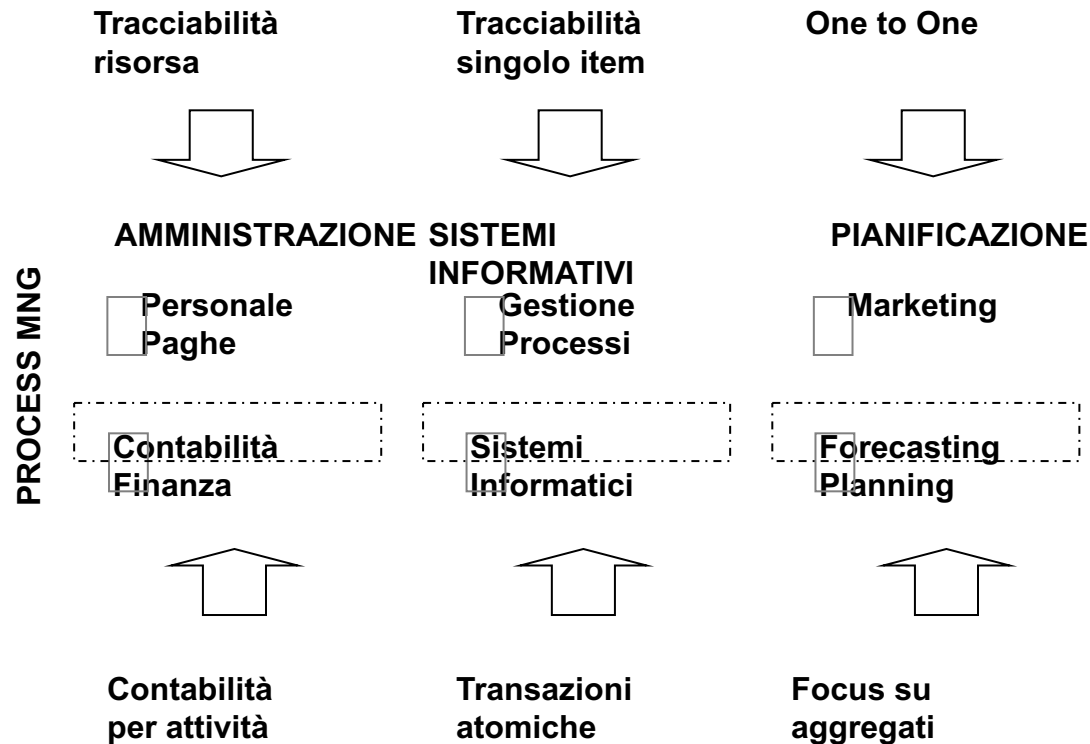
Tracciabilità risorsa

Tracciabilità singolo item

One to One

PROCESS MNG

AMMINISTRAZIONE

SISTEMI INFORMATIVI

PIANIFICAZIONE

Personale
Paghe

Gestione
Processi

Marketing

Contabilità
Finanza

Sistemi
Informatici

Forecasting
Planning

Contabilità per attività

Transazioni atomiche

Focus su aggregati